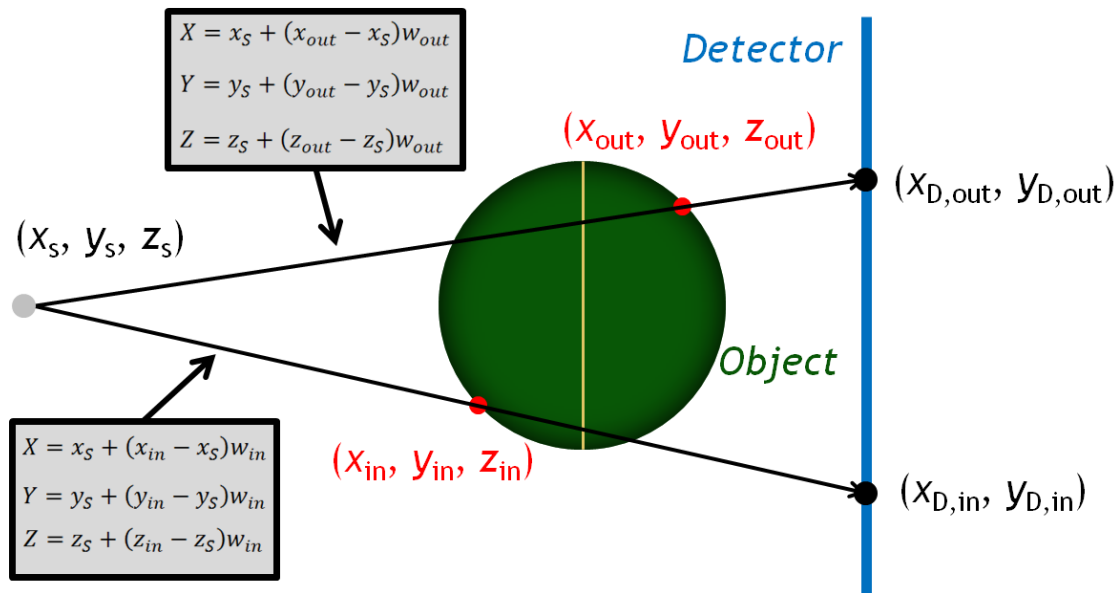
$X = x_S + (x_{out} - x_S)w_{out}$

$Y = y_S + (y_{out} - y_S)w_{out}$

$Z = z_S + (z_{out} - z_S)w_{out}$

Detector

$(x_{out}, y_{out}, z_{out})$

$(x_{D,out}, y_{D,out})$

$(x_s, y_s, z_s)$

Object

$X = x_S + (x_{in} - x_S)w_{in}$

$Y = y_S + (y_{in} - y_S)w_{in}$

$Z = z_S + (z_{in} - z_S)w_{in}$

$(x_{in}, y_{in}, z_{in})$

$(x_{D,in}, y_{D,in})$